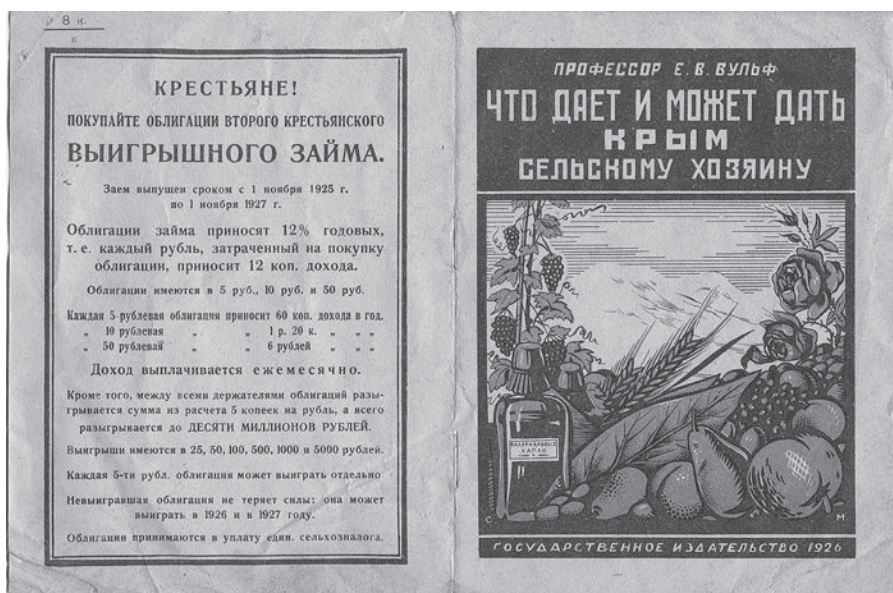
8 к.
к

КРЕСТЬЯНЕ!

ПОКУПАЙТЕ ОБЛИГАЦИИ ВТОРОГО КРЕСТЬЯНСКОГО ВЫИГРЫШНОГО ЗАЙМА.

Заем выпущен сроком с 1 ноября 1925 г. по 1 ноября 1927 г.

Облигации займа приносят 12% годовых, т. е. каждый рубль, затраченный на покупку облигации, приносит 12 коп. дохода.

Облигации имеются в 5 руб., 10 руб. и 50 руб.

Каждая 5 рублевая облигация приносит 60 коп. дохода в год.
„ 10 рублевая „ „ 1 р. 20 к. „ „ „
„ 50 рублевая „ „ 6 рублей „ „ „

Доход выплачивается ежемесячно.

Кроме того, между всеми держателями облигаций разыгрывается сумма из расчета 5 копеек на рубль, а всего разыгрывается до ДЕСЯТИ МИЛЛИОНОВ РУБЛЕЙ.

Выигрыши имеются в 25, 50, 100, 500, 1000 и 5000 рублей.

Каждая 5-ти рубл. облигация может выиграть отдельно

Невыигравшая облигация не теряет силы: она может выиграть в 1926 и в 1927 году.

Облигации принимаются в уплату один. сельхозналога.

ПРОФЕССОР Е. В. ВУЛЬФ

ЧТО ДАЕТ И МОЖЕТ ДАТЬ КРЫМ СЕЛЬСКОМУ ХОЗЯИНУ

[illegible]

С М

ГОСУДАРСТВЕННОЕ ИЗДАТЕЛЬСТВО 1926